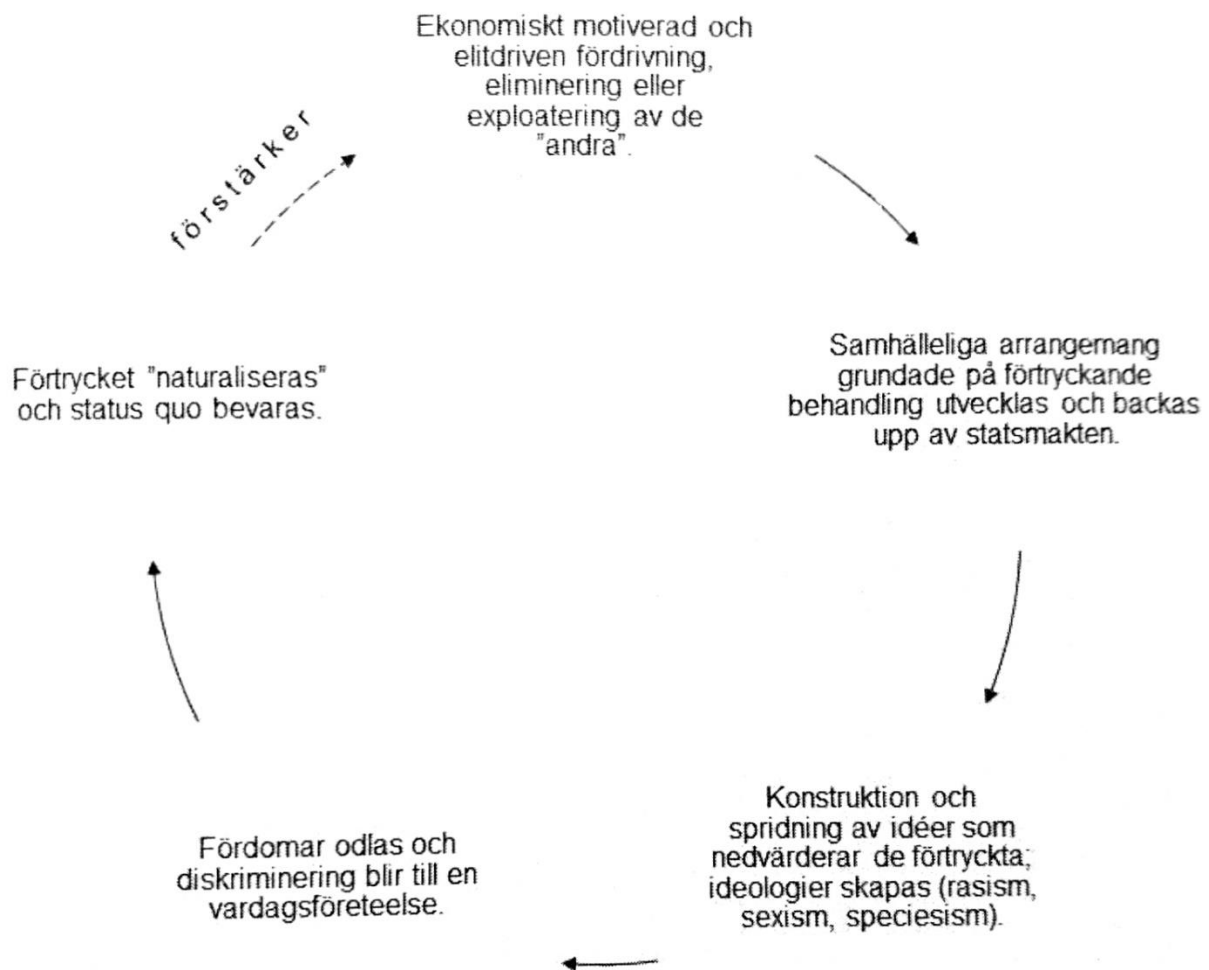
Ekonomiskt motiverad och elitdriven fördrivning, eliminering eller exploatering av de "andra".

förstärker

Samhälleliga arrangemang grundade på förtryckande behandling utvecklas och backas upp av statsmakten.

Förtrycket "naturaliseras" och status quo bevaras.

Konstruktion och spridning av idéer som nedvärderar de förtryckta; ideologier skapas (rasism, sexism, speciesism).

Fördomar odlas och diskriminering blir till en vardagsföreteelse.